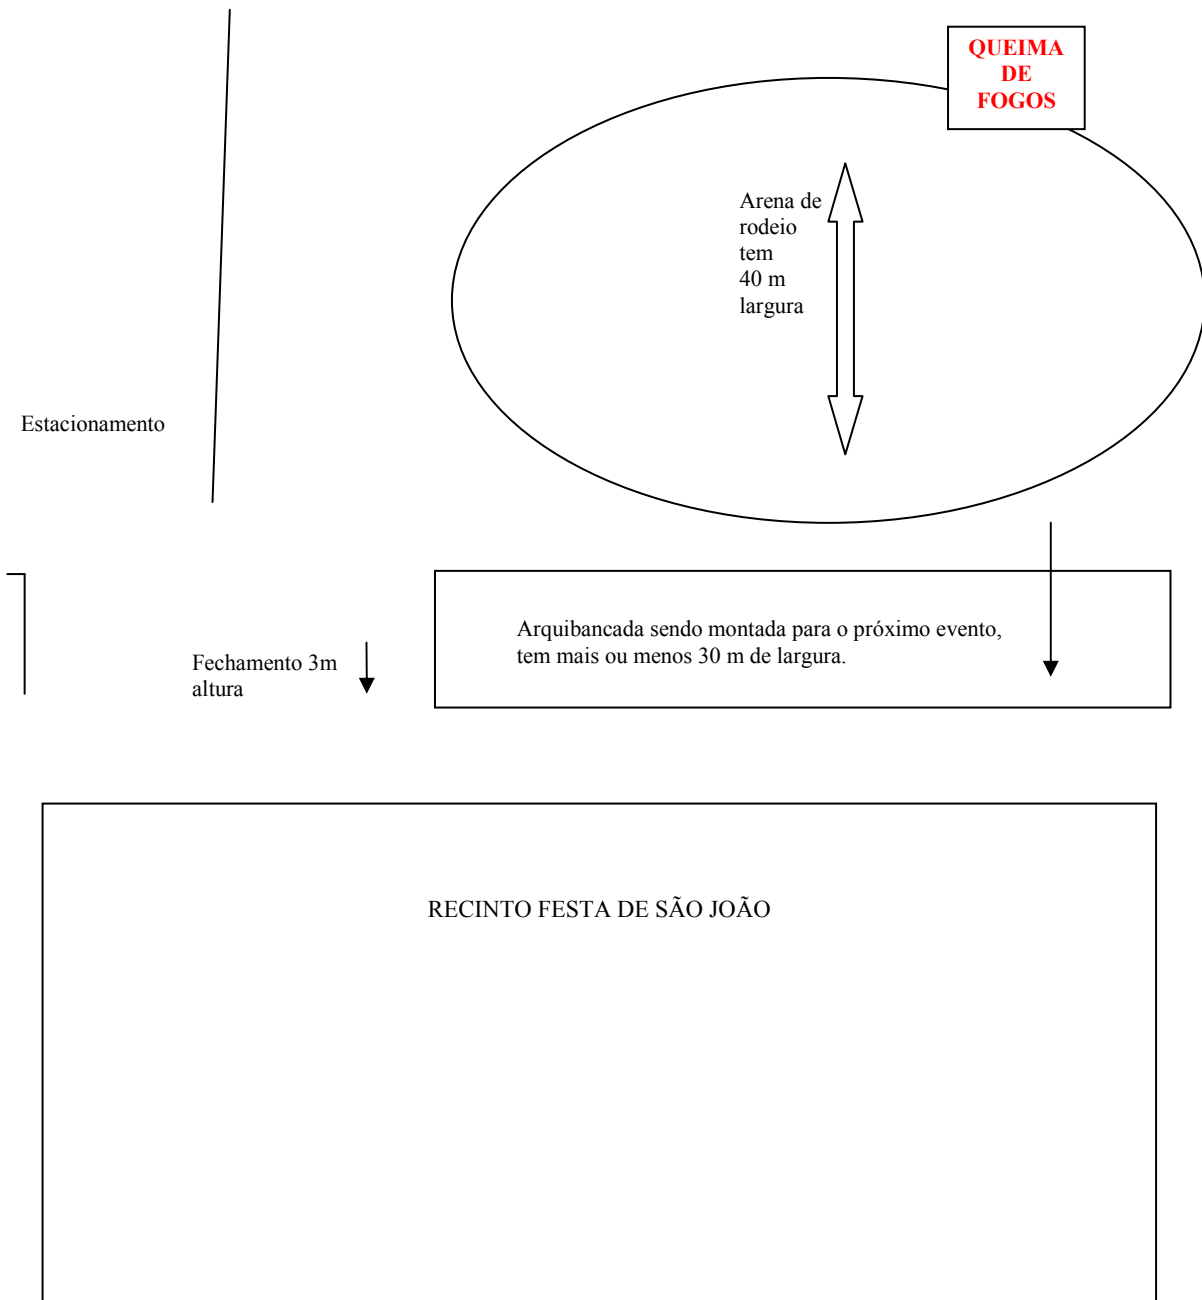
QUEIMA DE FOGOS

Arena de rodeio tem 40 m largura

Estacionamento

Arquibancada sendo montada para o próximo evento, tem mais ou menos 30 m de largura.

Fechamento 3m altura

RECINTO FESTA DE SÃO JOÃO